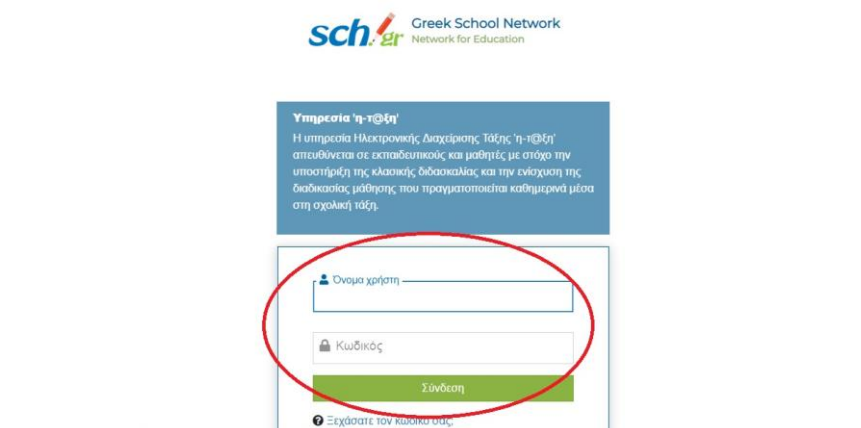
sch.gr Greek School Network
Network for Education

Υπηρεσία 'η-τ@ξη'
Η υπηρεσία Ηλεκτρονικής Διαχείρισης Τάξης 'η-τ@ξη' απευθύνεται σε εκπαιδευτικούς και μαθητές με στόχο την υποστήριξη της κλασικής διδασκαλίας και την ενίσχυση της διαδικασίας μάθησης που πραγματοποιείται καθημερινά μέσα στη σχολική τάξη.

Όνομα χρήστη

Κωδικός

Σύνδεση

Ξεχάσατε τον κωδικό σας;